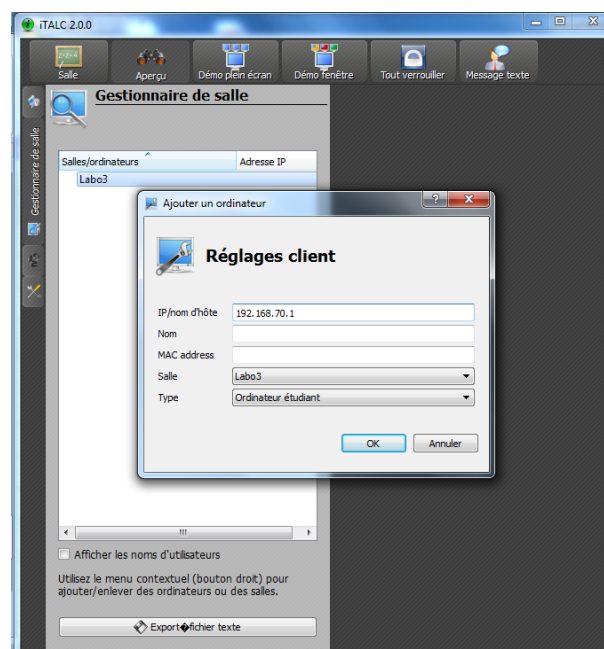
iTALC 2.0.0

Salle
Aperçu
Démo plein écran
Démo fenêtre
Tout verrouiller
Message texte

Gestionnaire de salle

Gestionnaire de salle

| Salles/ordinateurs | Adresse IP |
|---|---|
| Labo3 | |

Ajouter un ordinateur

Réglages client

IP/nom d'hôte 192.168.70.1
Nom
MAC address
Salle Labo3
Type Ordinateur étudiant

OK
Annuler

Afficher les noms d'utilisateurs

Utilisez le menu contextuel (bouton droit) pour ajouter/enlever des ordinateurs ou des salles.

Export�fichier texte